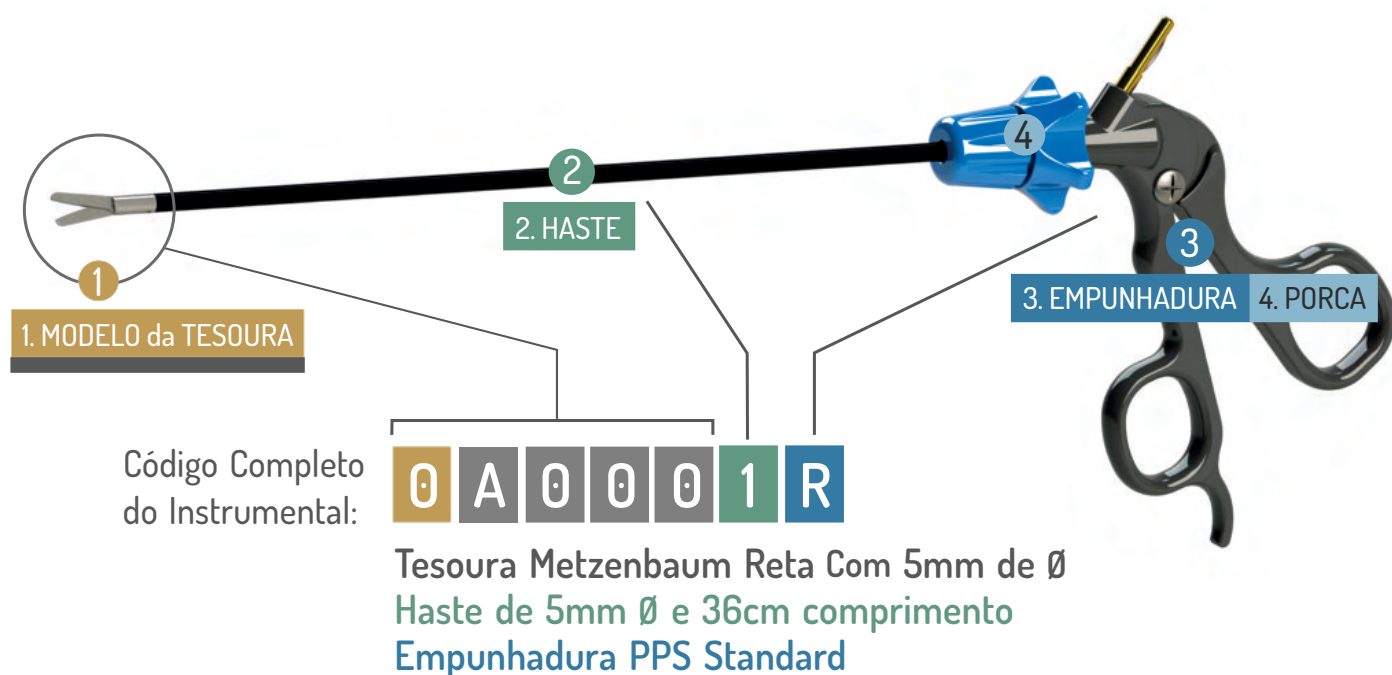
1
1. MODELO da TESOURA

2
2. HASTE

4

3
3. EMPUNHADURA 4. PORCA

Código Completo do Instrumental:

| 0 | A | 0 | 0 | 0 | 1 | R |
|---|---|---|---|---|---|---|

Tesoura Metzenbaum Reta Com 5mm de Ø
Haste de 5mm Ø e 36cm comprimento
Empunhadura PPS Standard